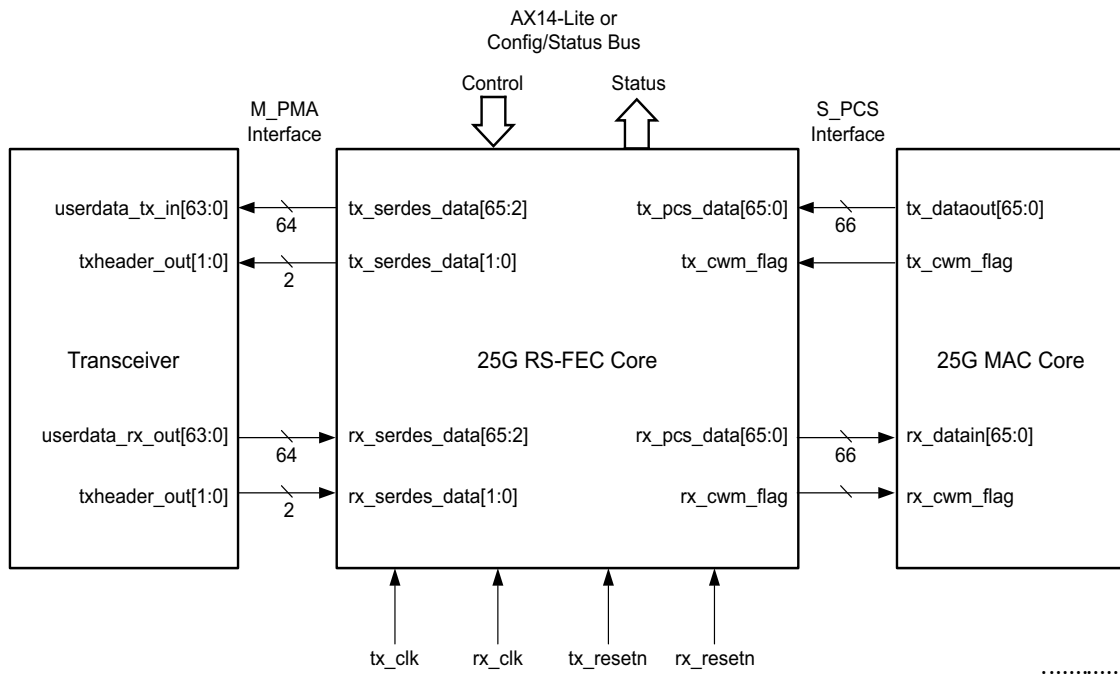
AX14-Lite or
Config/Status Bus

Control

Status

M_PMA
Interface

S_PCS
Interface

userdata_tx_in[63:0]

64

tx_serdes_data[65:2]

tx_pcs_data[65:0]

66

tx_dataout[65:0]

txheader_out[1:0]

2

tx_serdes_data[1:0]

tx_cwm_flag

tx_cwm_flag

Transceiver

25G RS-FEC Core

25G MAC Core

userdata_rx_out[63:0]

64

rx_serdes_data[65:2]

rx_pcs_data[65:0]

66

rx_datain[65:0]

txheader_out[1:0]

2

rx_serdes_data[1:0]

rx_cwm_flag

rx_cwm_flag

tx_clk

rx_clk

tx_resetn

rx_resetn